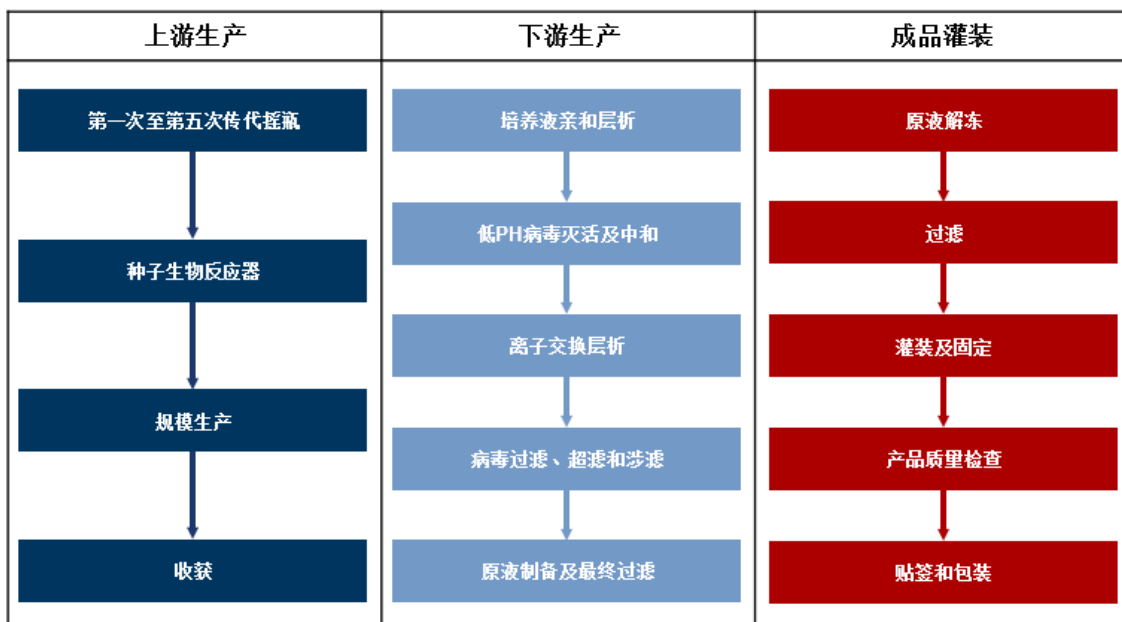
上游生产

第一次至第五次传代摇瓶

种子生物反应器

规模生产

收获

下游生产

培养液亲和层析

低PH病毒灭活及中和

离子交换层析

病毒过滤、超滤和涉滤

原液制备及最终过滤

成品灌装

原液解冻

过滤

灌装及固定

产品质量检查

贴签和包装